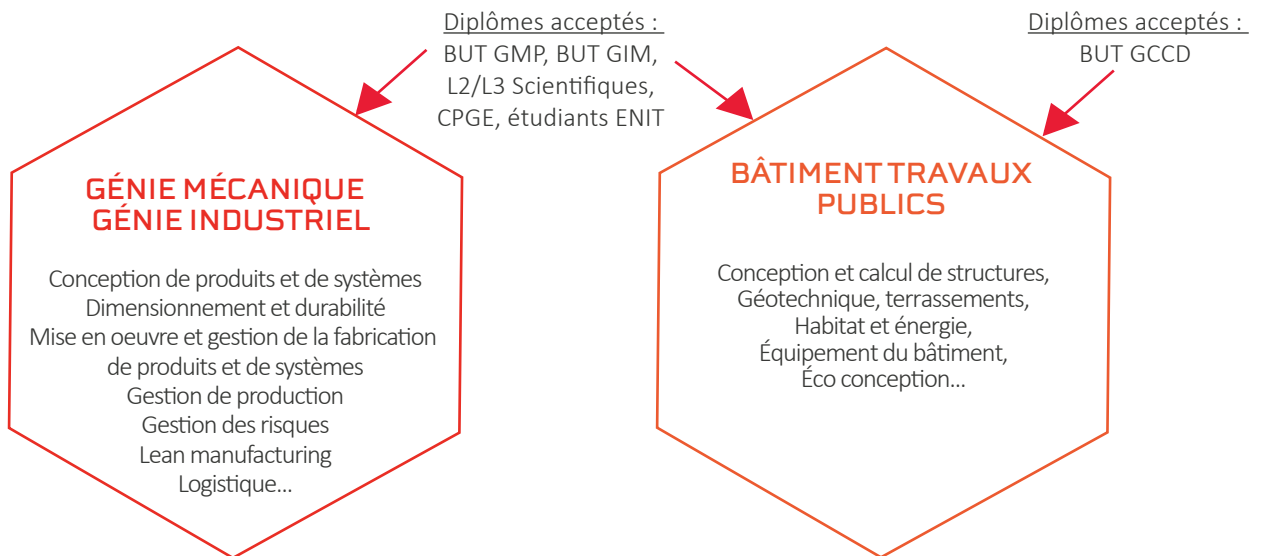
Diplômes acceptés :
BUT GMP, BUT GIM, L2/L3 Scientifiques, CPGE, étudiants ENIT

Diplômes acceptés :
BUT GCCD

GÉNIE MÉCANIQUE
GÉNIE INDUSTRIEL

Conception de produits et de systèmes
Dimensionnement et durabilité
Mise en oeuvre et gestion de la fabrication de produits et de systèmes
Gestion de production
Gestion des risques
Lean manufacturing
Logistique...

BÂTIMENT TRAVAUX PUBLICS

Conception et calcul de structures,
Géotechnique, terrassements,
Habitat et énergie,
Équipement du bâtiment,
Éco conception...